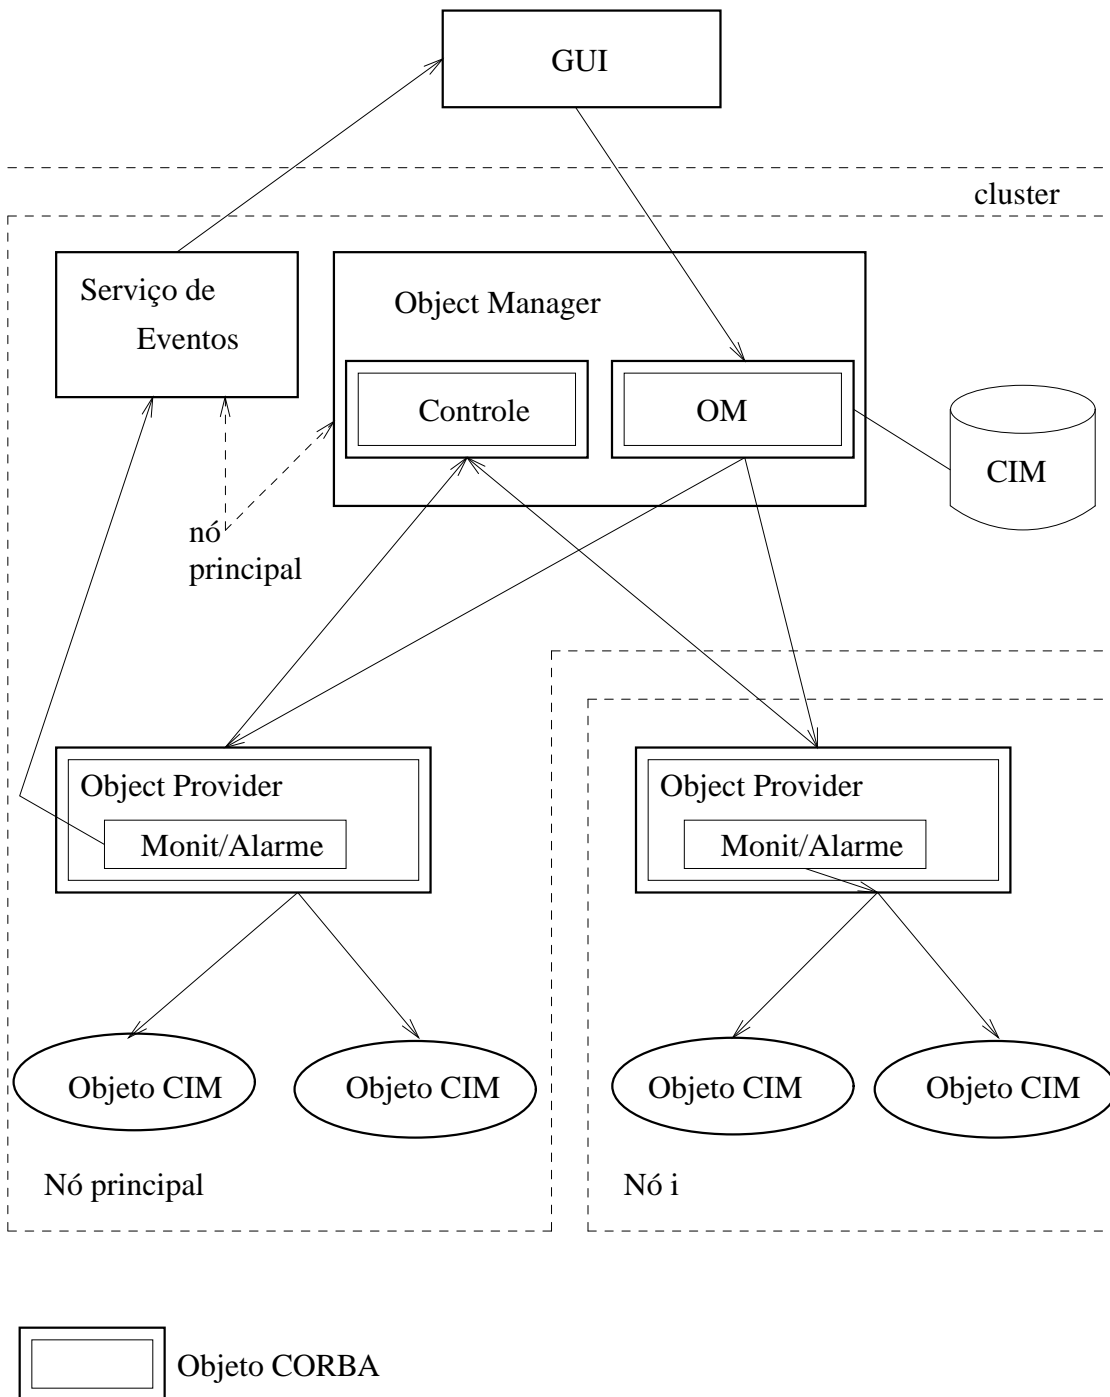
GUI

cluster

Serviço de Eventos

Object Manager

Controle

OM

CIM

nó principal

Object Provider

Monit/Alarme

Object Provider

Monit/Alarme

Objeto CIM

Objeto CIM

Objeto CIM

Objeto CIM

Nó principal

Nó i

Objeto CORBA